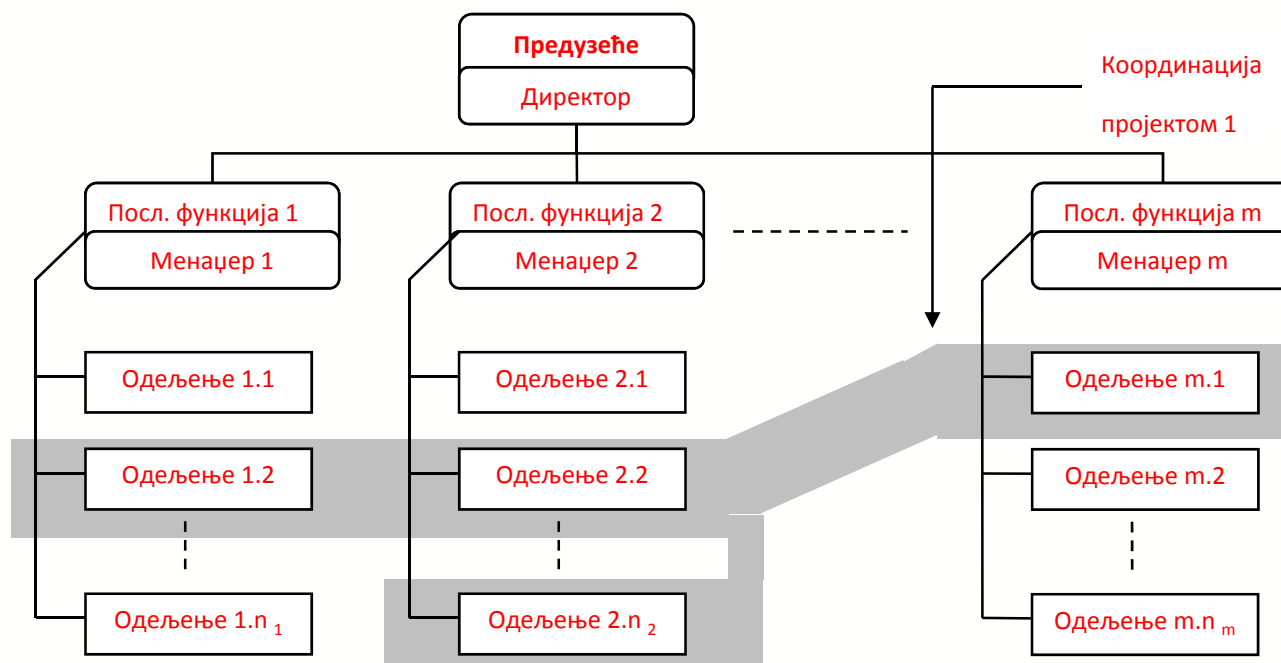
Предузеће
Директор

Координација
пројектом 1

Посл. функција 1
Менаџер 1

Посл. функција 2
Менаџер 2

Посл. функција m
Менаџер m

Одељење 1.1
Одељење 1.2
Одељење 1.n $_1$

Одељење 2.1
Одељење 2.2
Одељење 2.n $_2$

Одељење m.1
Одељење m.2
Одељење m.n $_m$